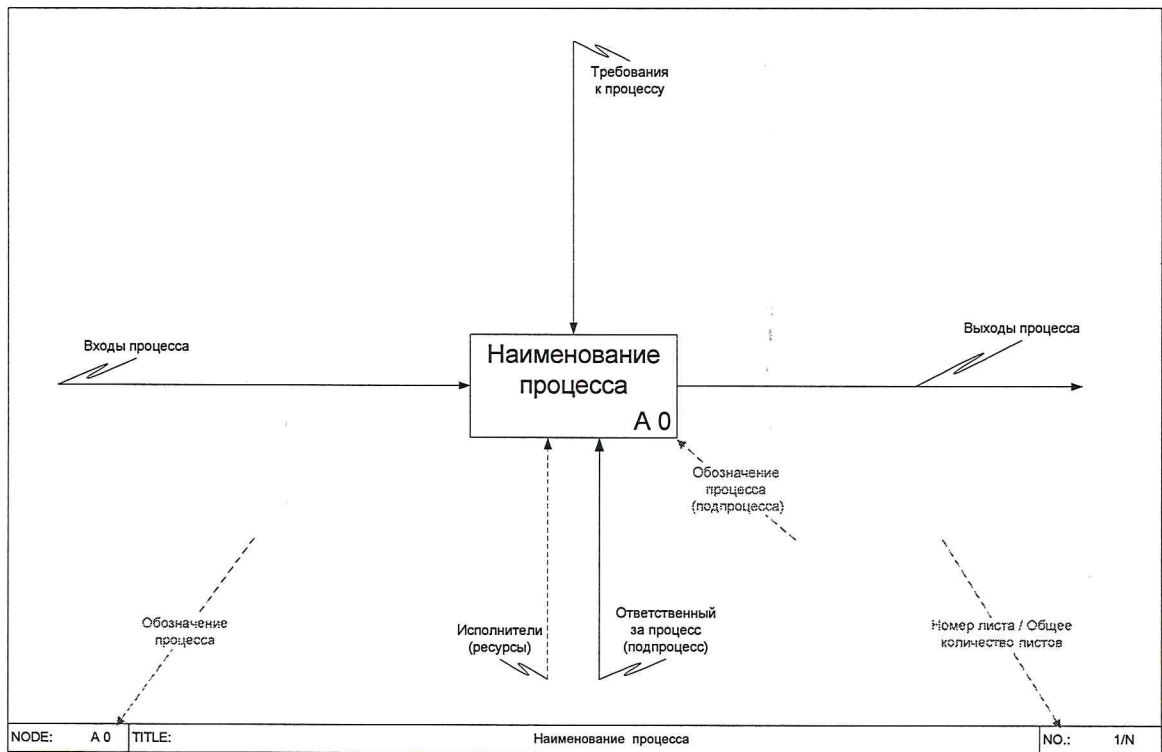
Требования к процессу

Входы процесса

Наименование процесса

A 0

Выходы процесса

Обозначение процесса (подпроцесса)

Обозначение процесса

Исполнители (ресурсы)

Ответственный за процесс (подпроцесс)

Номер листа / Общее количество листов

| NODE: A 0 | TITLE: Наименование процесса | NO.: 1/N |
|---|---|---|